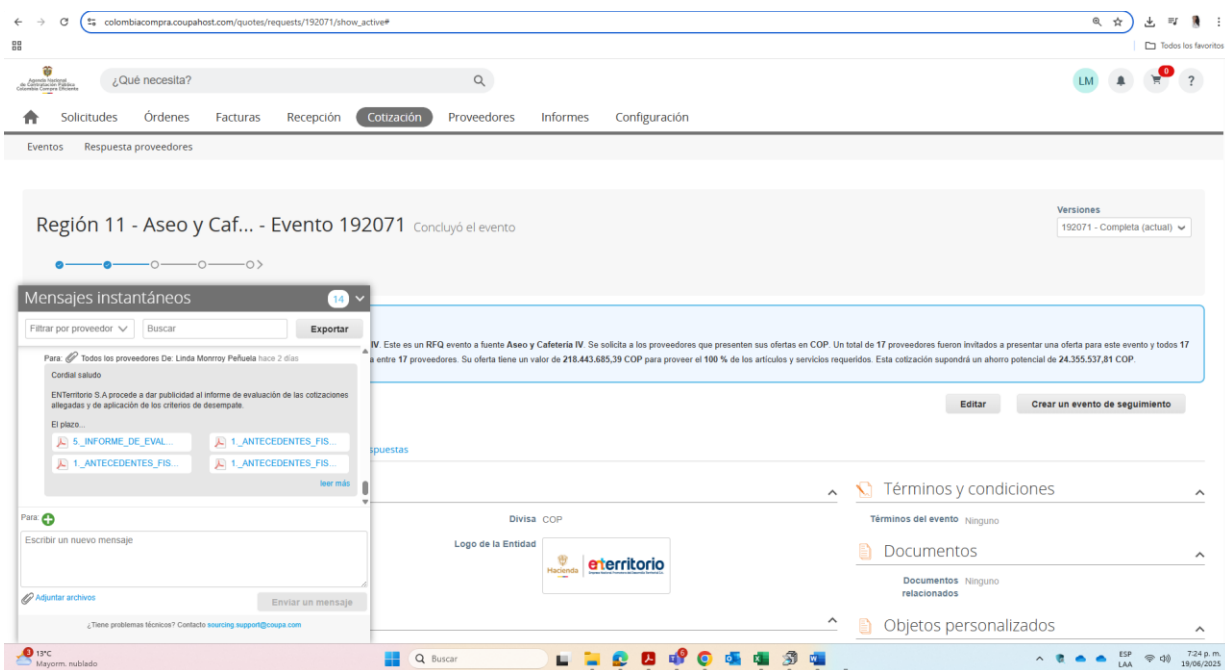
colombiacompra.coupahost.com/quotes/requests/192071/show_active#

Todos los favoritos

Agencia Nacional de Contratación Pública Colombia Compra Eficiente

¿Qué necesita?

LM

0

?

Solicitudes Órdenes Facturas Recepción Cotización Proveedores Informes Configuración

Eventos Respuesta proveedores

Región 11 - Aseo y Caf... - Evento 192071 Concluyó el evento

Versiones
192071 - Completa (actual)

Mensajes instantáneos 14

Filtrar por proveedor Buscar Exportar

Para: Todos los proveedores De: Linda Monrroy Peñuela hace 2 días

Cordial saludo

ENTerritorio S.A procede a dar publicidad al informe de evaluación de las cotizaciones allegadas y de aplicación de los criterios de desempate.

El plazo...

5._INFORME_DE_EVAL... 1._ANTECEDENTES_FIS...
1._ANTECEDENTES_FIS... 1._ANTECEDENTES_FIS...

leer más

Para:

Escribir un nuevo mensaje

Adjuntar archivos Enviar un mensaje

¿Tiene problemas técnicos? Contacto sourcing.support@coupa.com

IV. Este es un RFQ evento a fuente Aseo y Cafetería IV. Se solicita a los proveedores que presenten sus ofertas en COP. Un total de 17 proveedores fueron invitados a presentar una oferta para este evento y todos 17 a entre 17 proveedores. Su oferta tiene un valor de 218.443.685,39 COP para proveer el 100 % de los artículos y servicios requeridos. Esta cotización supondrá un ahorro potencial de 24.355.537,81 COP.

Editar Crear un evento de seguimiento

spuestas

Términos y condiciones

Términos del evento Ninguno

Divisa COP

Logo de la Entidad

Hacienda enterritorio

Documentos

Documentos relacionados Ninguno

Objetos personalizados

13°C Mayorm. nublado

Buscar

ESP LAA 7:24 p. m. 19/06/2025